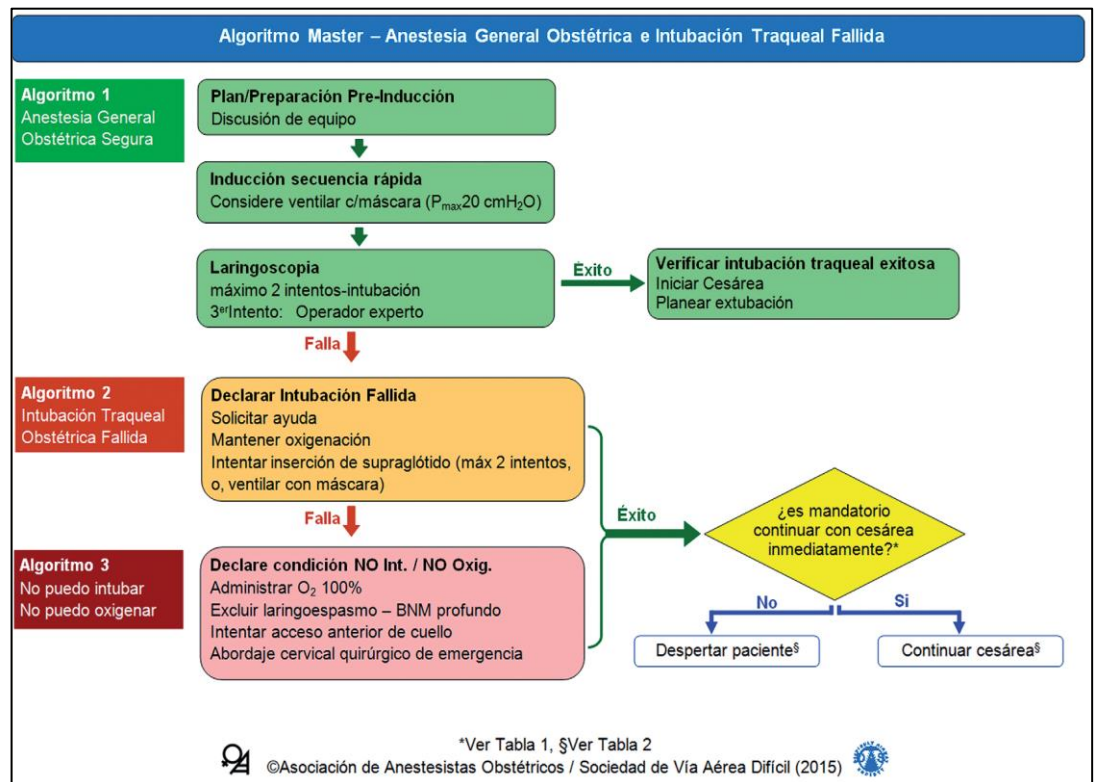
Algoritmo Master – Anestesia General Obstétrica e Intubación Traqueal Fallida

Algoritmo 1
Anestesia General Obstétrica Segura

Plan/Preparación Pre-Inducción
Discusión de equipo

Inducción secuencia rápida
Considere ventilar c/máscara ($P_{max}$20 $cmH_2O$)

Laringoscopia
máximo 2 intentos-intubación
3$^{er}$Intento: Operador experto

Éxito

Verificar intubación traqueal exitosa
Iniciar Cesárea
Planear extubación

Falla

Algoritmo 2
Intubación Traqueal Obstétrica Fallida

Declarar Intubación Fallida
Solicitar ayuda
Mantener oxigenación
Intentar inserción de supraglótido (máx 2 intentos, o, ventilar con máscara)

Falla

Éxito

¿es mandatorio continuar con cesárea inmediatamente?*

Algoritmo 3
No puedo intubar
No puedo oxigenar

Declare condición NO Int. / NO Oxig.
Administrar $O_2$ 100%
Excluir laringoespasmo – BNM profundo
Intentar acceso anterior de cuello
Abordaje cervical quirúrgico de emergencia

No

Si

Despertar paciente§

Continuar cesárea§

*Ver Tabla 1, §Ver Tabla 2
©Asociación de Anestesistas Obstétricos / Sociedad de Vía Aérea Difícil (2015)